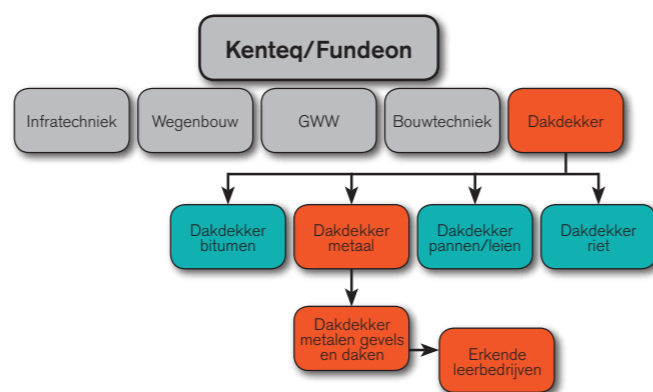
Kenteq/Fundeon

Infratechniek

Wegenbouw

GWW

Bouwtechniek

Dakdekker

Dakdekker bitumen

Dakdekker metaal

Dakdekker pannen/leien

Dakdekker riet

Dakdekker metalen gevels en daken

Erkende leerbedrijven